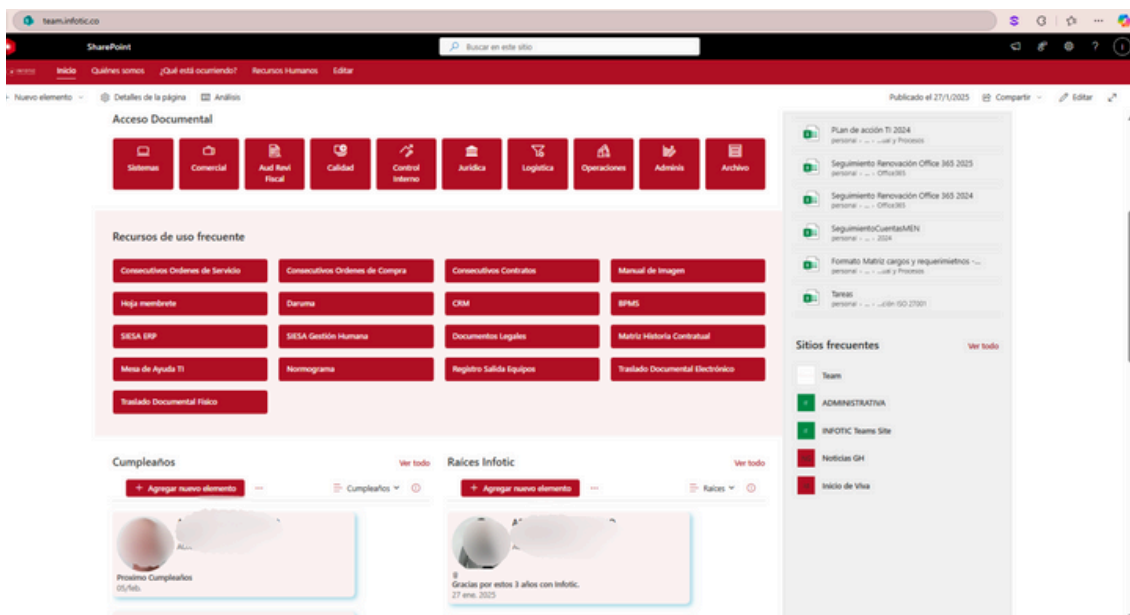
team.infotic.co

SharePoint

Buscar en este sitio

Inicio Quiénes somos ¿Qué está ocurriendo? Recursos Humanos Editar

Nuevo elemento Detalles de la página Análisis

Publicado el 27/1/2025 Compartir Editar

Acceso Documental

Sistemas
Comercial
Aud Revi Fiscal
Calidad
Control Interno
Jurídica
Logística
Operaciones
Adminis
Archivo

Recursos de uso frecuente

Consecutivos Ordenes de Servicio
Consecutivos Ordenes de Compra
Consecutivos Contratos
Manual de Imagen
Hoja membrete
Daruma
CRM
BPMS
SIESA ERP
SIESA Gestión Humana
Documentos Legales
Matriz Historia Contratual
Mesa de Ayuda TI
Normograma
Registro Salida Equipos
Traslado Documental Electrónico
Traslado Documental Físico

Cumpleaños Ver todo
+ Agregar nuevo elemento Cumpleaños
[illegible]
Proximo Cumpleaños
05/feb.

Raices Infotic Ver todo
+ Agregar nuevo elemento Raices
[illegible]
Gracias por estos 3 años con Infotic.
27 ene. 2025

PLan de acción TI 2024
personal › ... › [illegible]y Procesos
Seguimiento Renovación Office 365 2025
personal › ... › Office365
Seguimiento Renovación Office 365 2024
personal › ... › Office365
SeguimientoCuentasMEN
personal › ... › 2024
Formato Matriz cargos y requerimietnos -...
personal › ... › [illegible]y Procesos
Tareas
personal › ... › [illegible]ción ISO 27001

Sitios frecuentes Ver todo
Team
ADMINISTRATIVA
INFOTIC Teams Site
Noticias GH
Inicio de Viva